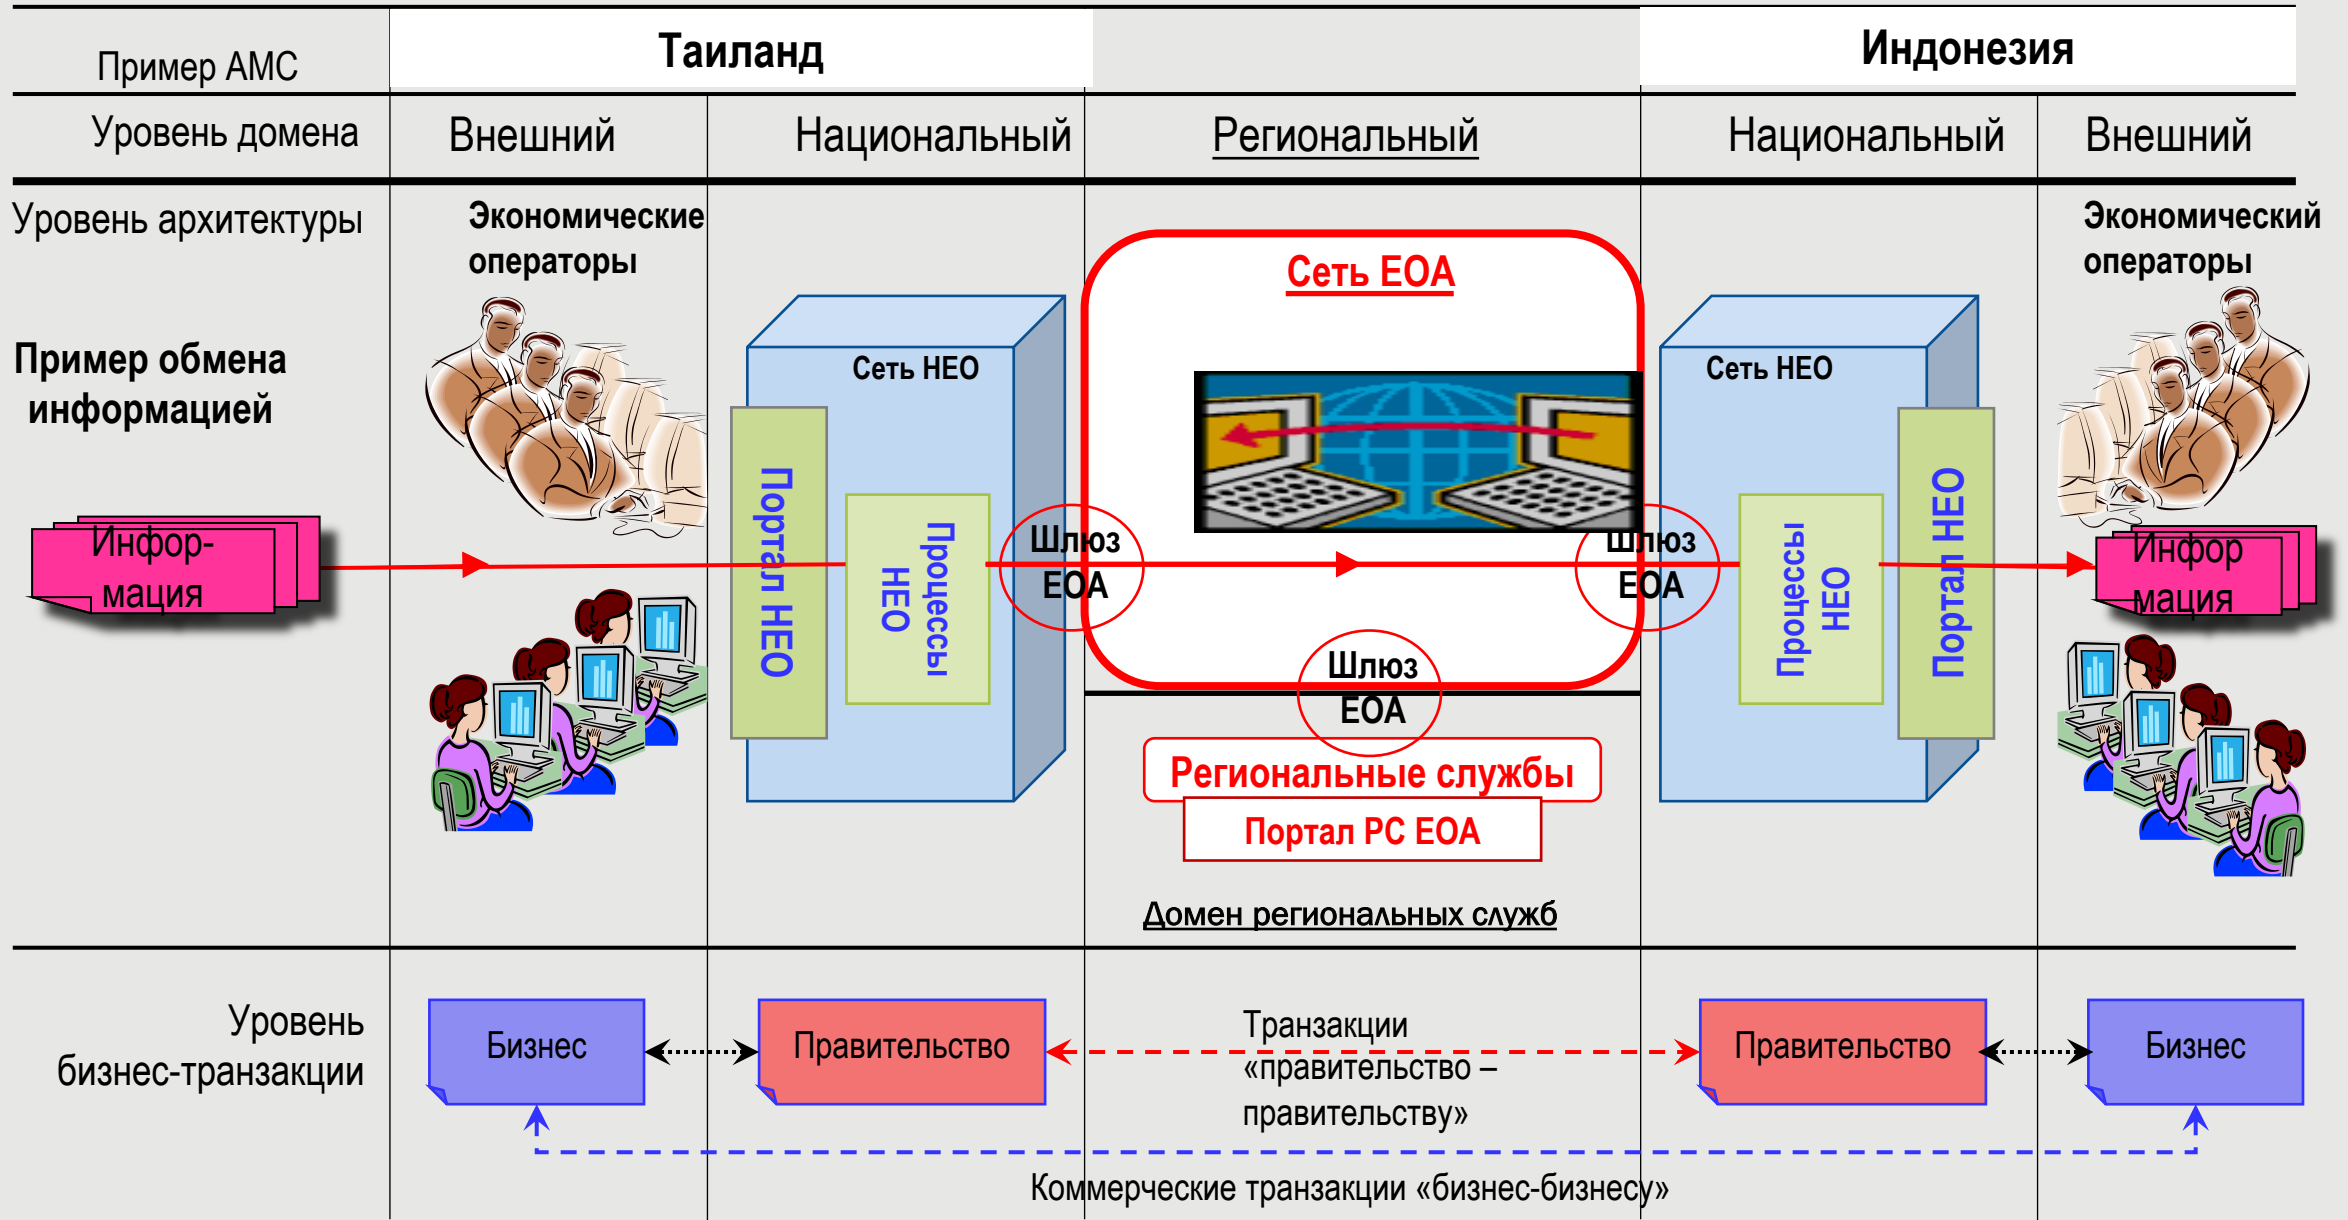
| Пример АМС | Таиланд | | | Индонезия | |
|---|---|---|---|---|---|
| Уровень домена | Внешний | Национальный | Региональный | Национальный | Внешний |

Уровень архитектуры

Экономические операторы

Пример обмена информацией

Инфор-мация

Сеть НЕО

Портал НЕО

Процессы НЕО

Сеть ЕОА

Шлюз ЕОА

Шлюз ЕОА

Шлюз ЕОА

Региональные службы

Портал РС ЕОА

Домен региональных служб

Сеть НЕО

Процессы НЕО

Портал НЕО

Экономический операторы

Инфор мация

Уровень бизнес-транзакции

Бизнес

Правительство

Транзакции «правительство – правительству»

Правительство

Бизнес

Коммерческие транзакции «бизнес-бизнесу»